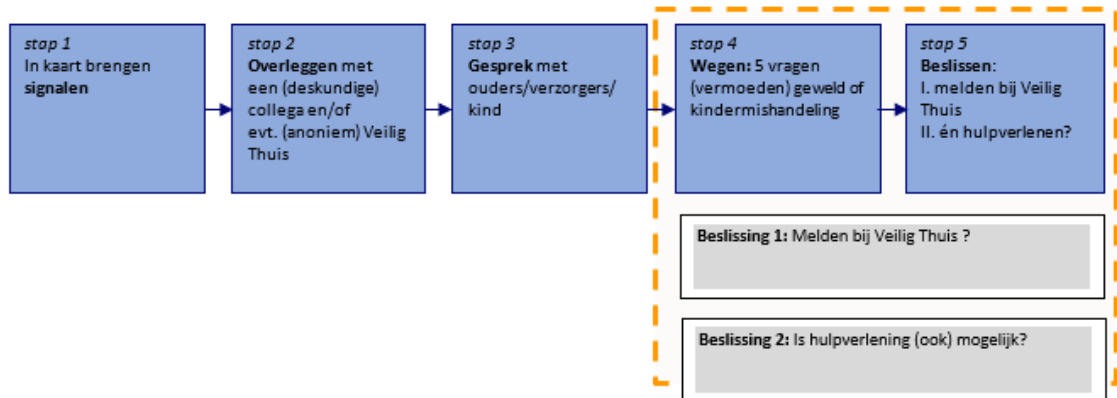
stap 1
In kaart brengen **signalen**

stap 2
**Overleggen** met een (deskundige) collega en/of evt. (anoniem) Veilig Thuis

stap 3
**Gesprek** met ouders/verzorgers/ kind

stap 4
**Wegen:** 5 vragen (vermoeden) geweld of kindermishandeling

stap 5
**Beslissen**:
I. melden bij Veilig Thuis
II. én hulpverlenen?

**Beslissing 1:** Melden bij Veilig Thuis ?

**Beslissing 2:** Is hulpverlening (ook) mogelijk?